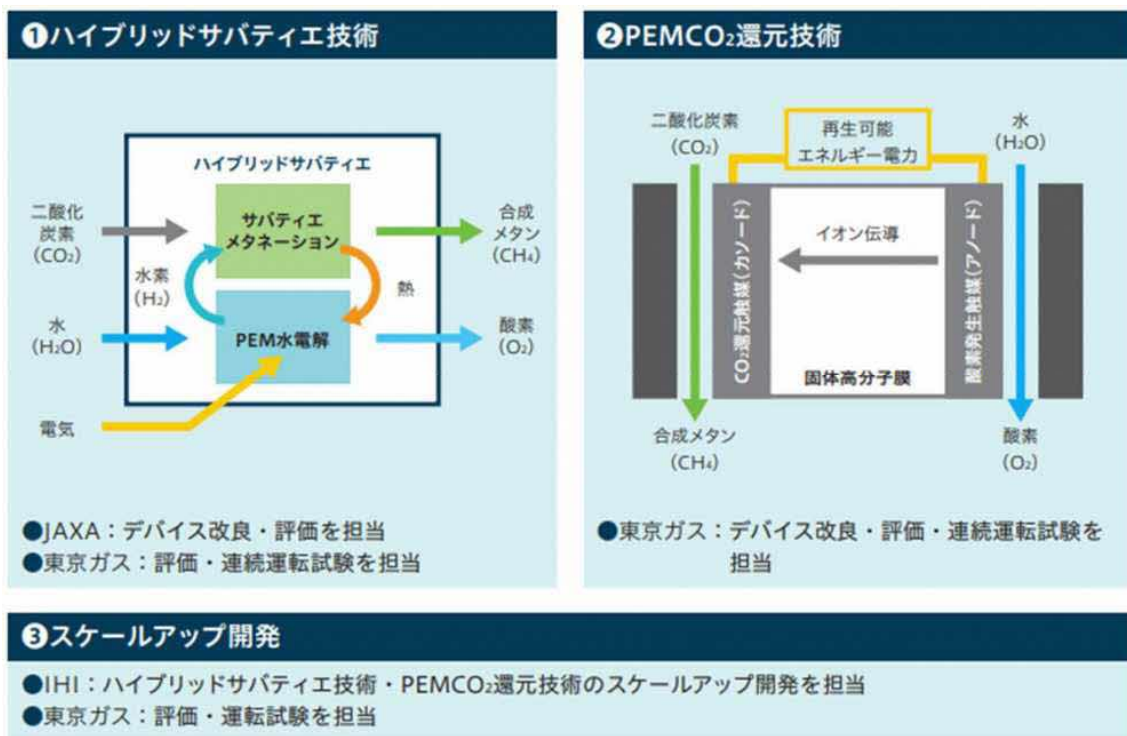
❶ハイブリッドサバティエ技術

ハイブリッドサバティエ

二酸化炭素（$CO_2$）

サバティエメタネーション

合成メタン（$CH_4$）

水素（$H_2$）

熱

水（$H_2O$）

PEM水電解

酸素（$O_2$）

電気

●JAXA：デバイス改良・評価を担当
●東京ガス：評価・連続運転試験を担当

❷PEM$CO_2$還元技術

二酸化炭素（$CO_2$）

再生可能エネルギー電力

水（$H_2O$）

$CO_2$還元触媒（カソード）

イオン伝導

酸素発生触媒（アノード）

固体高分子膜

合成メタン（$CH_4$）

酸素（$O_2$）

●東京ガス：デバイス改良・評価・連続運転試験を担当

❸スケールアップ開発

●IHI：ハイブリッドサバティエ技術・PEM$CO_2$還元技術のスケールアップ開発を担当
●東京ガス：評価・運転試験を担当